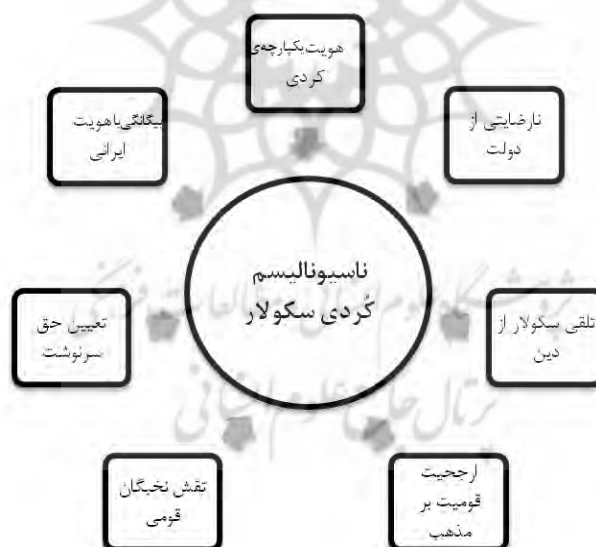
هویت‌یکپارچه‌ی کردی

نارضایتی از دولت

بیگانگی‌با‌هویت ایرانی

ناسیونالیسم کُردی سکولار

تعیین حق سرنوشت

تلقی سکولار از دین

تقش نخبگان قومی

ارجحیت قومیت بر مذهب

پژوهشگاه علوم انسانی و مطالعات فرهنگی
پرتال جامع علوم انسانی